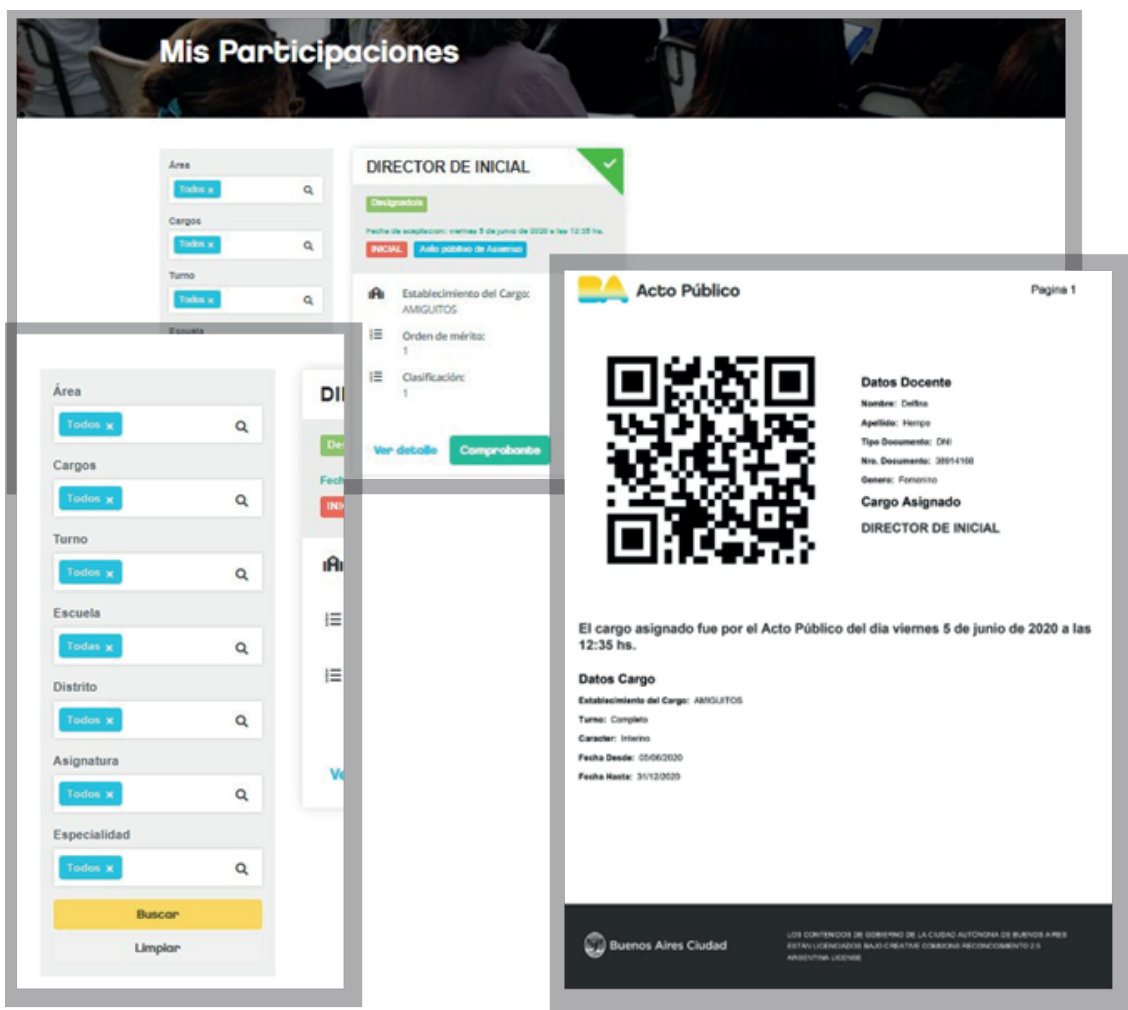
Mis Participaciones

Área
Todos ×
Cargos
Todos ×
Turno
Todos ×
Escuela

DIRECTOR DE INICIAL
Designado/a
Fecha de aceptación: viernes 5 de junio de 2020 a las 12:35 hs.
INICIAL Acto público de Asesoría
Establecimiento del Cargo: AMIGUITOS
Orden de mérito: 1
Clasificación: 1
Ver detalle Comprobante

Área
Todos ×
Cargos
Todos ×
Turno
Todos ×
Escuela
Todas ×
Distrito
Todos ×
Asignatura
Todos ×
Especialidad
Todos ×
Buscar
Limpiar

DI
De
Fech
INI
Ve

BA Acto Público
Pagina 1

Datos Docente
Nombre: Delfina
Apellido: Hempe
Tipo Documento: DNI
Nro. Documento: 38914168
Genero: Femenino
Cargo Asignado
DIRECTOR DE INICIAL

El cargo asignado fue por el Acto Público del dia viernes 5 de junio de 2020 a las 12:35 hs.

Datos Cargo
Establecimiento del Cargo: AMIGUITOS
Turno: Completo
Caracter: Interino
Fecha Desde: 05/06/2020
Fecha Hasta: 31/12/2020

Buenos Aires Ciudad
LOS CONTENIDOS DE GOBIERNO DE LA CIUDAD AUTÓNOMA DE BUENOS AIRES ESTÁN LICENCIADOS BAJO CREATIVE COMMONS RECONOCIMIENTO 2.5 ARGENTINA LICENSE